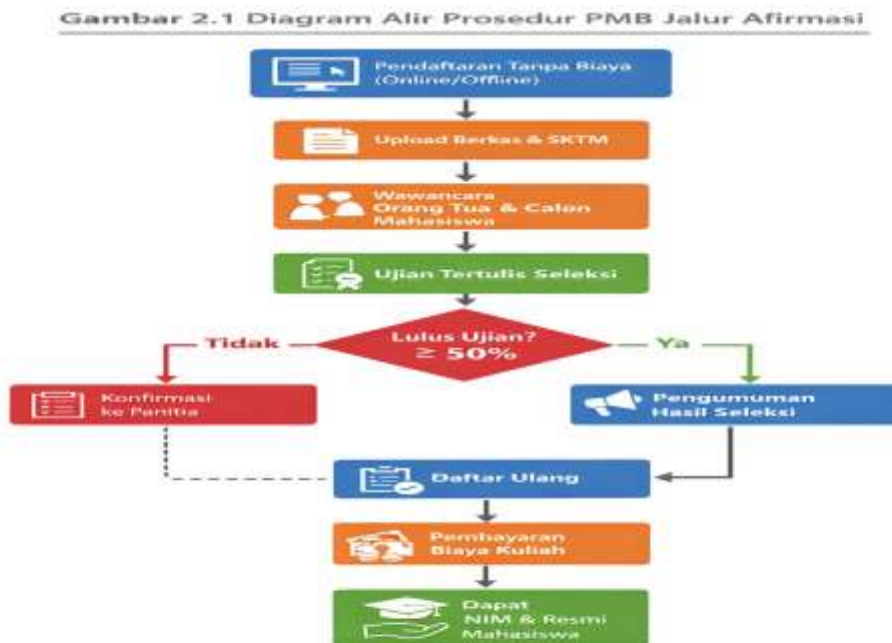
Gambar 2.1 Diagram Alir Prosedur PMB Jalur Afirmasi

Pendaftaran Tanpa Biaya (Online/Offline)

Upload Berkas & SKTM

Wawancara Orang Tua & Calon Mahasiswa

Ujian Tertulis Seleksi

Lulus Ujian? $\geq$ 50%

Tidak

Ya

Konfirmasi ke Panitia

Pengumuman Hasil Seleksi

Daftar Ulang

Pembayaran Biaya Kuliah

Dapat NIM & Resmi Mahasiswa